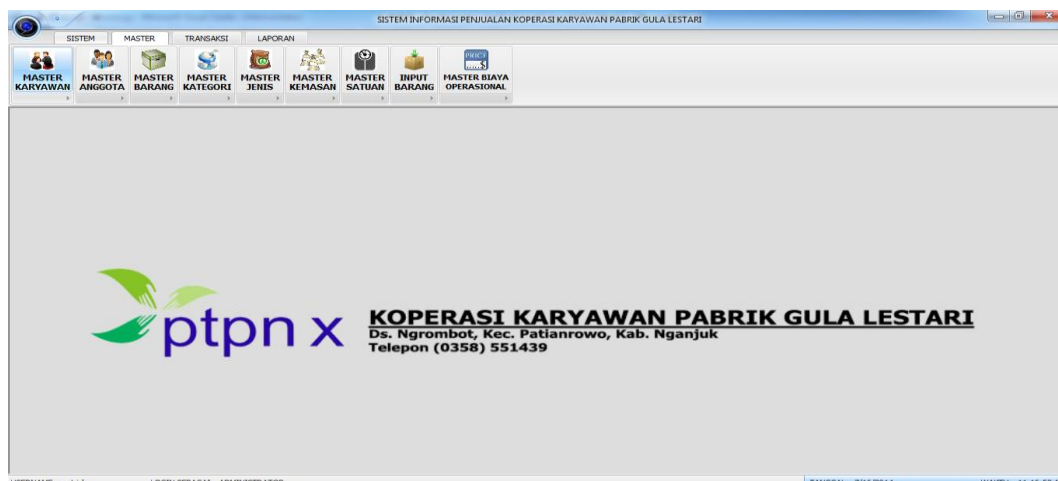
SISTEM INFORMASI PENJUALAN KOPERASI KARYAWAN PABRIK GULA LESTARI

SISTEM MASTER TRANSAKSI LAPORAN

MASTER KARYAWAN
MASTER ANGGOTA
MASTER BARANG
MASTER KATEGORI
MASTER JENIS
MASTER KEMASAN
MASTER SATUAN
INPUT BARANG
MASTER BIAYA OPERASIONAL

ptpn x

KOPERASI KARYAWAN PABRIK GULA LESTARI
Ds. Ngrombot, Kec. Patianrowo, Kab. Nganjuk
Telepon (0358) 551439

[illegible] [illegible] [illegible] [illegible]